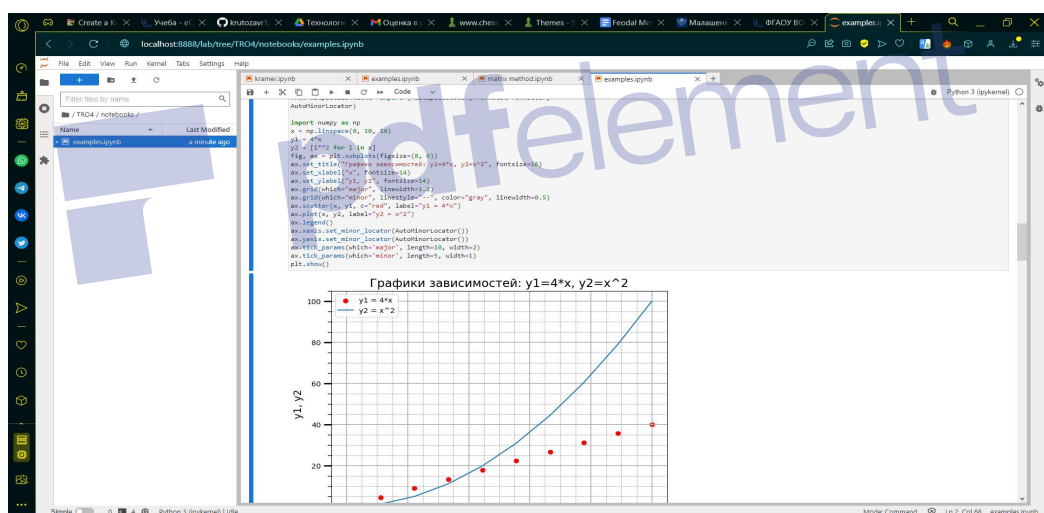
Create a K | Учеба - eL | krutozavr | Технологи | Оценка в | www.chess | Themes - S | Feodal Me | Малашен | ФГАОУ ВО | examples.i

localhost:8888/lab/tree/TRO4/notebooks/examples.ipynb

File Edit View Run Kernel Tabs Settings Help

kramer.ipynb | examples.ipynb | matrix method.ipynb | examples.ipynb

Code

Python 3 (ipykernel)

Filter files by name

/ TRO4 / notebooks /

Name | Last Modified
examples.ipynb | a minute ago

AutoMinorLocator)

import numpy as np
x = np.linspace(0, 10, 10)
y1 = 4*x
y2 = [i**2 for i in x]
fig, ax = plt.subplots(figsize=(8, 6))
ax.set_title("Графики зависимостей: y1=4*x, y2=x^2", fontsize=16)
ax.set_xlabel("x", fontsize=14)
ax.set_ylabel("y1, y2", fontsize=14)
ax.grid(which="major", linewidth=1.2)
ax.grid(which="minor", linestyle="--", color="gray", linewidth=0.5)
ax.scatter(x, y1, c="red", label="y1 = 4*x")
ax.plot(x, y2, label="y2 = x^2")
ax.legend()
ax.xaxis.set_minor_locator(AutoMinorLocator())
ax.yaxis.set_minor_locator(AutoMinorLocator())
ax.tick_params(which='major', length=10, width=2)
ax.tick_params(which='minor', length=5, width=1)
plt.show()

Графики зависимостей: y1=4*x, y2=x^2

y1 = 4*x
y2 = x^2

y1, y2

100
80
60
40
20

Simple 0 4 Python 3 (ipykernel) | Idle

Mode: Command Ln 2, Col 68 examples.ipynb